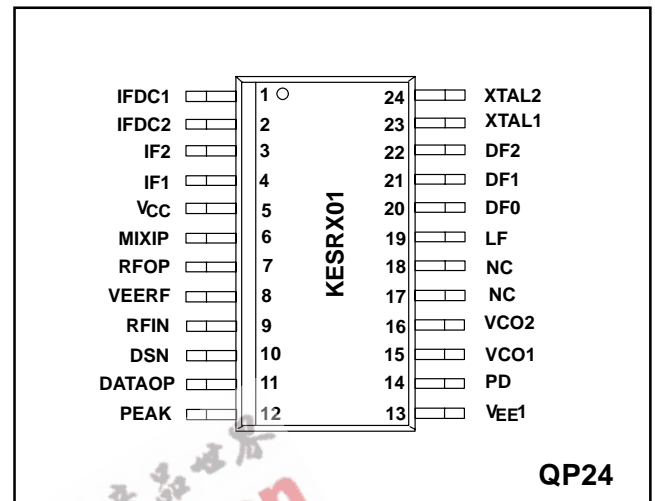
IFDC1 1
IFDC2 2
IF2 3
IF1 4
$V_{CC}$ 5
MIXIP 6
RFOP 7
VEERF 8
RFIN 9
DSN 10
DATAOP 11
PEAK 12

KESRX01

24 XTAL2
23 XTAL1
22 DF2
21 DF1
20 DF0
19 LF
18 NC
17 NC
16 VCO2
15 VCO1
14 PD
13 $V_{EE}1$

QP24